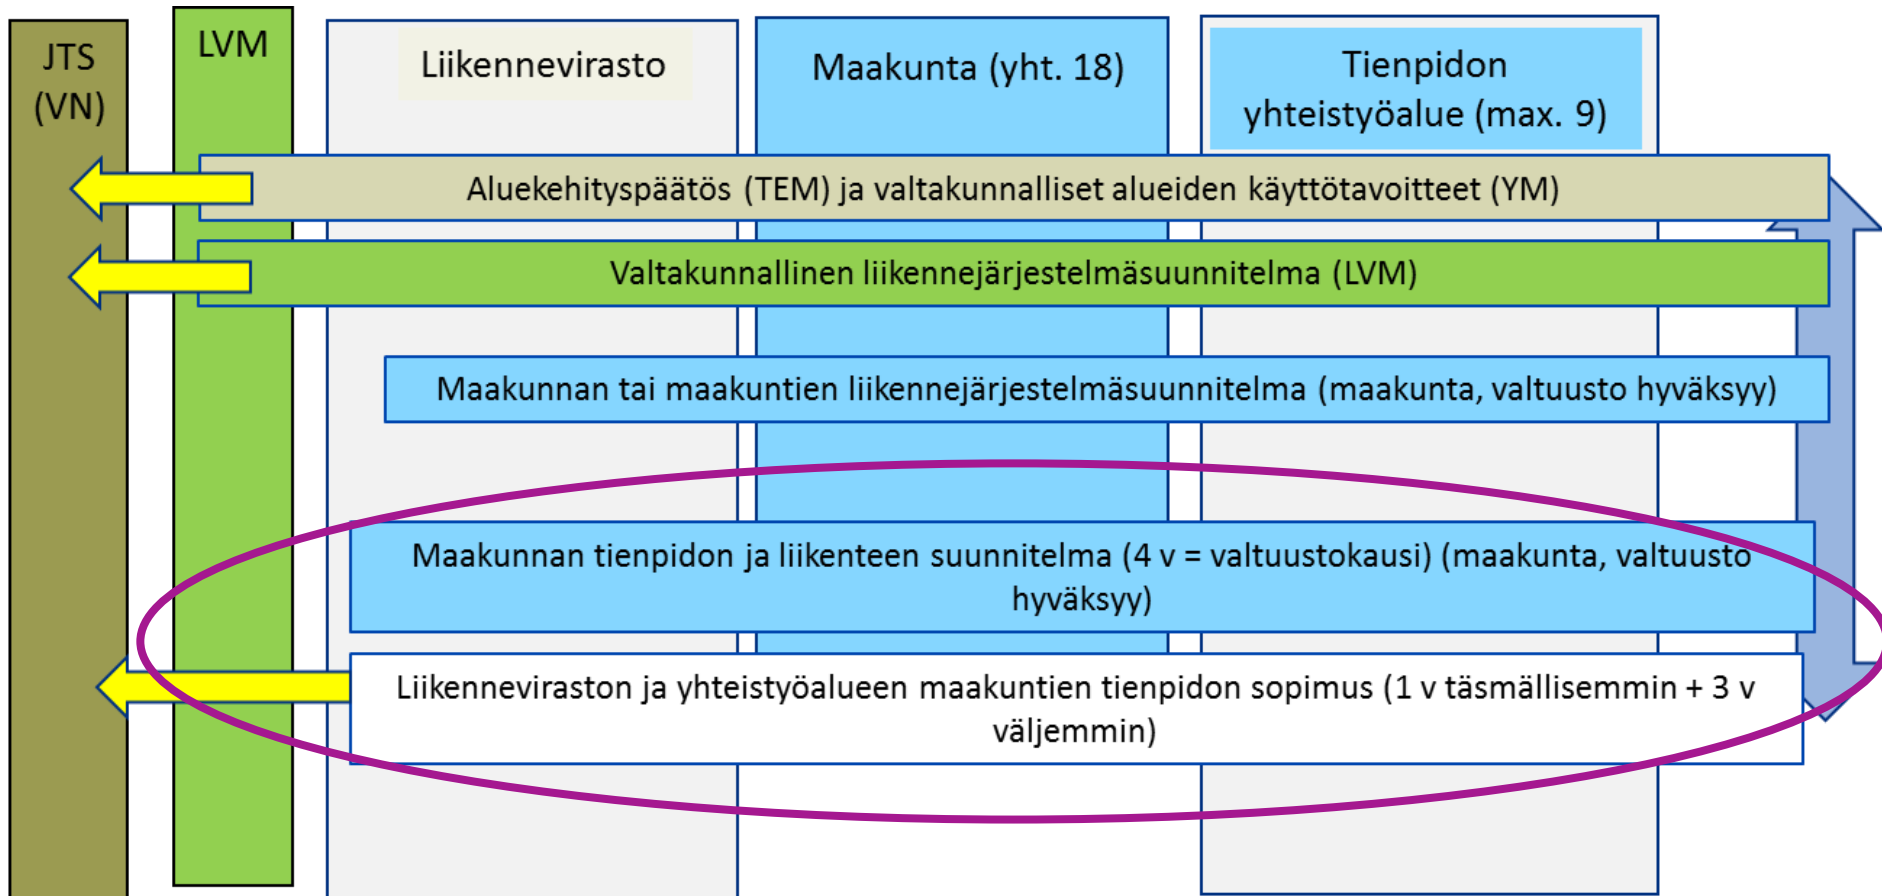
JTS (VN)

LVM

Liikennevirasto

Maakunta (yht. 18)

Tienpidon yhteistyöalue (max. 9)

Aluekehityspäätös (TEM) ja valtakunnalliset alueiden käyttötavoitteet (YM)

Valtakunnallinen liikennejärjestelmäsuunnitelma (LVM)

Maakunnan tai maakuntien liikennejärjestelmäsuunnitelma (maakunta, valtuusto hyväksyy)

Maakunnan tienpidon ja liikenteen suunnitelma (4 v = valtuustokausi) (maakunta, valtuusto hyväksyy)

Liikenneviraston ja yhteistyöalueen maakuntien tienpidon sopimus (1 v täsmällisemmin + 3 v väljemmin)